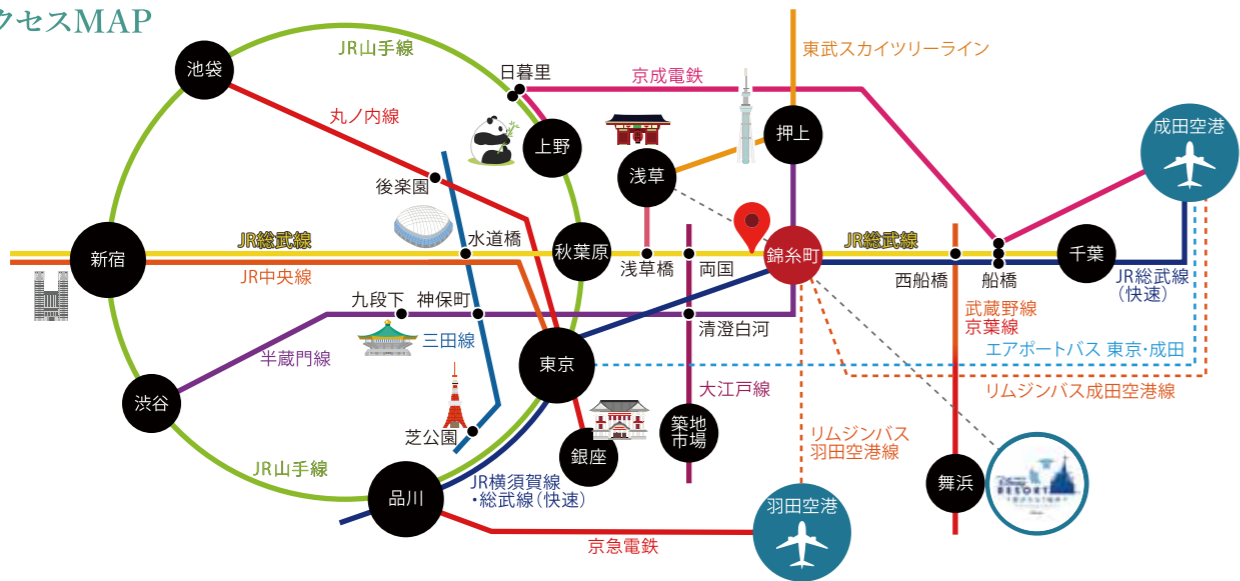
クセスMAP

JR山手線
池袋
日暮里
京成電鉄
東武スカイツリーライン
丸ノ内線
上野
押上
成田空港
浅草
後楽園
水道橋
JR総武線
秋葉原
錦糸町
JR総武線
新宿
千葉
浅草橋
両国
西船橋
船橋
JR中央線
JR総武線
(快速)
九段下
神保町
清澄白河
武蔵野線
京葉線
三田線
半蔵門線
東京
エアポートバス 東京・成田
大江戸線
リムジンバス成田空港線
渋谷
築地
市場
リムジンバス
羽田空港線
芝公園
銀座
JR山手線
舞浜
品川
JR横須賀線
・総武線(快速)
羽田空港
京急電鉄